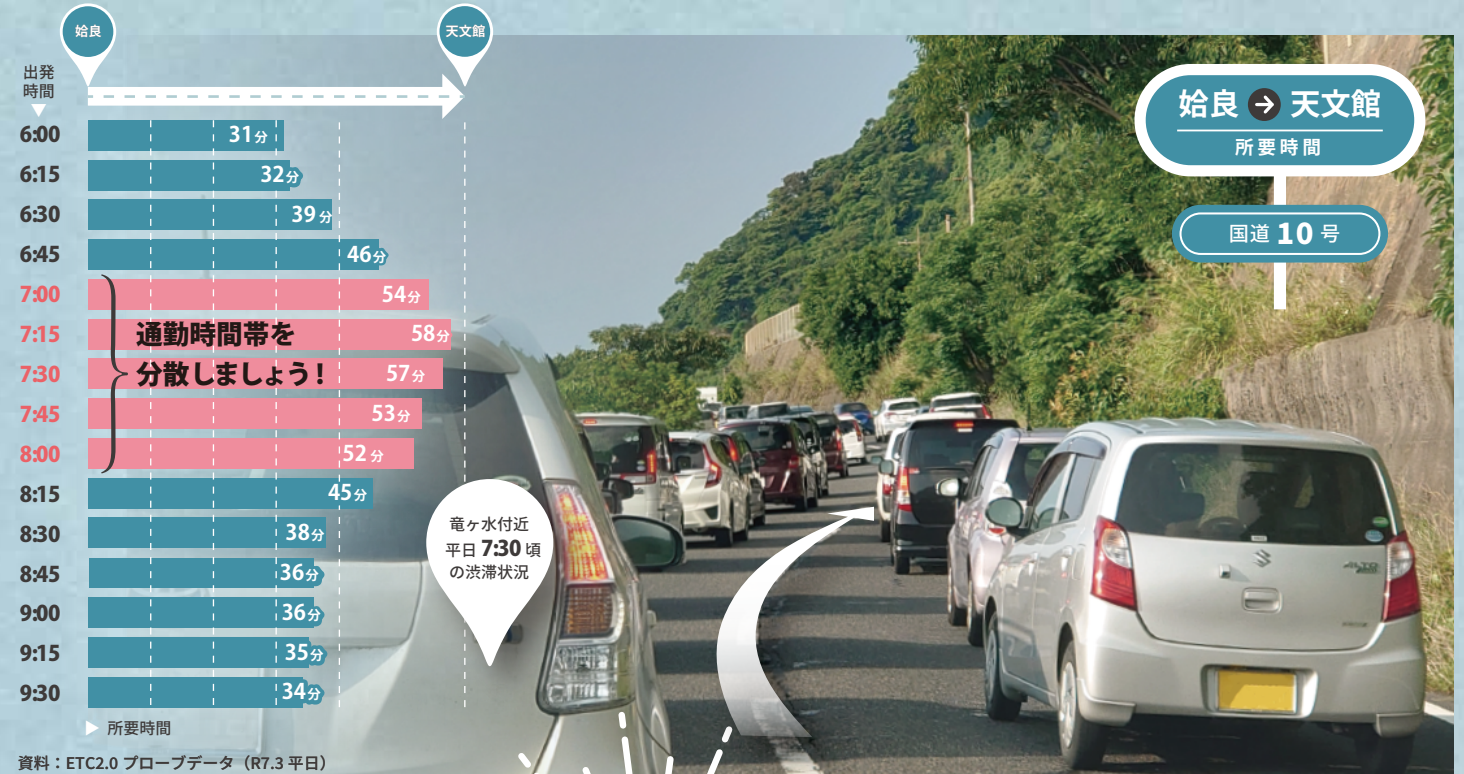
始良

天文館

出発時間

6:00 31分
6:15 32分
6:30 39分
6:45 46分
7:00 54分
7:15 58分
7:30 57分
7:45 53分
8:00 52分
8:15 45分
8:30 38分
8:45 36分
9:00 36分
9:15 35分
9:30 34分

通勤時間帯を分散しましょう！

▶ 所要時間

資料：ETC2.0 プローブデータ（R7.3 平日）

始良 → 天文館
所要時間

国道 10 号

竜ヶ水付近
平日 7:30 頃
の渋滞状況